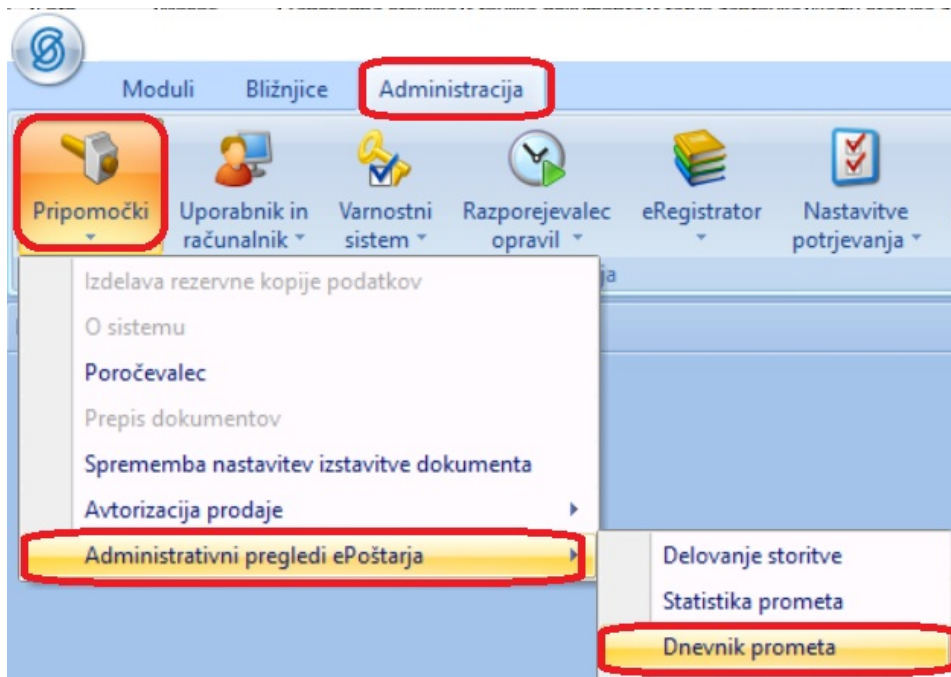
Moduli Bližnjice Administracija

Pripomočki
Uporabnik in računalnik
Varnostni sistem
Razporejevalec opravil
eRegistrator
Nastavitve potrjevanja

Izdelava rezervne kopije podatkov
O sistemu
Poročevalec
Prepis dokumentov
Sprememba nastavitev izstavitve dokumenta
Avtorizacija prodaje
Administrativni pregledi ePoštarja

Delovanje storitve
Statistika prometa
Dnevnik prometa